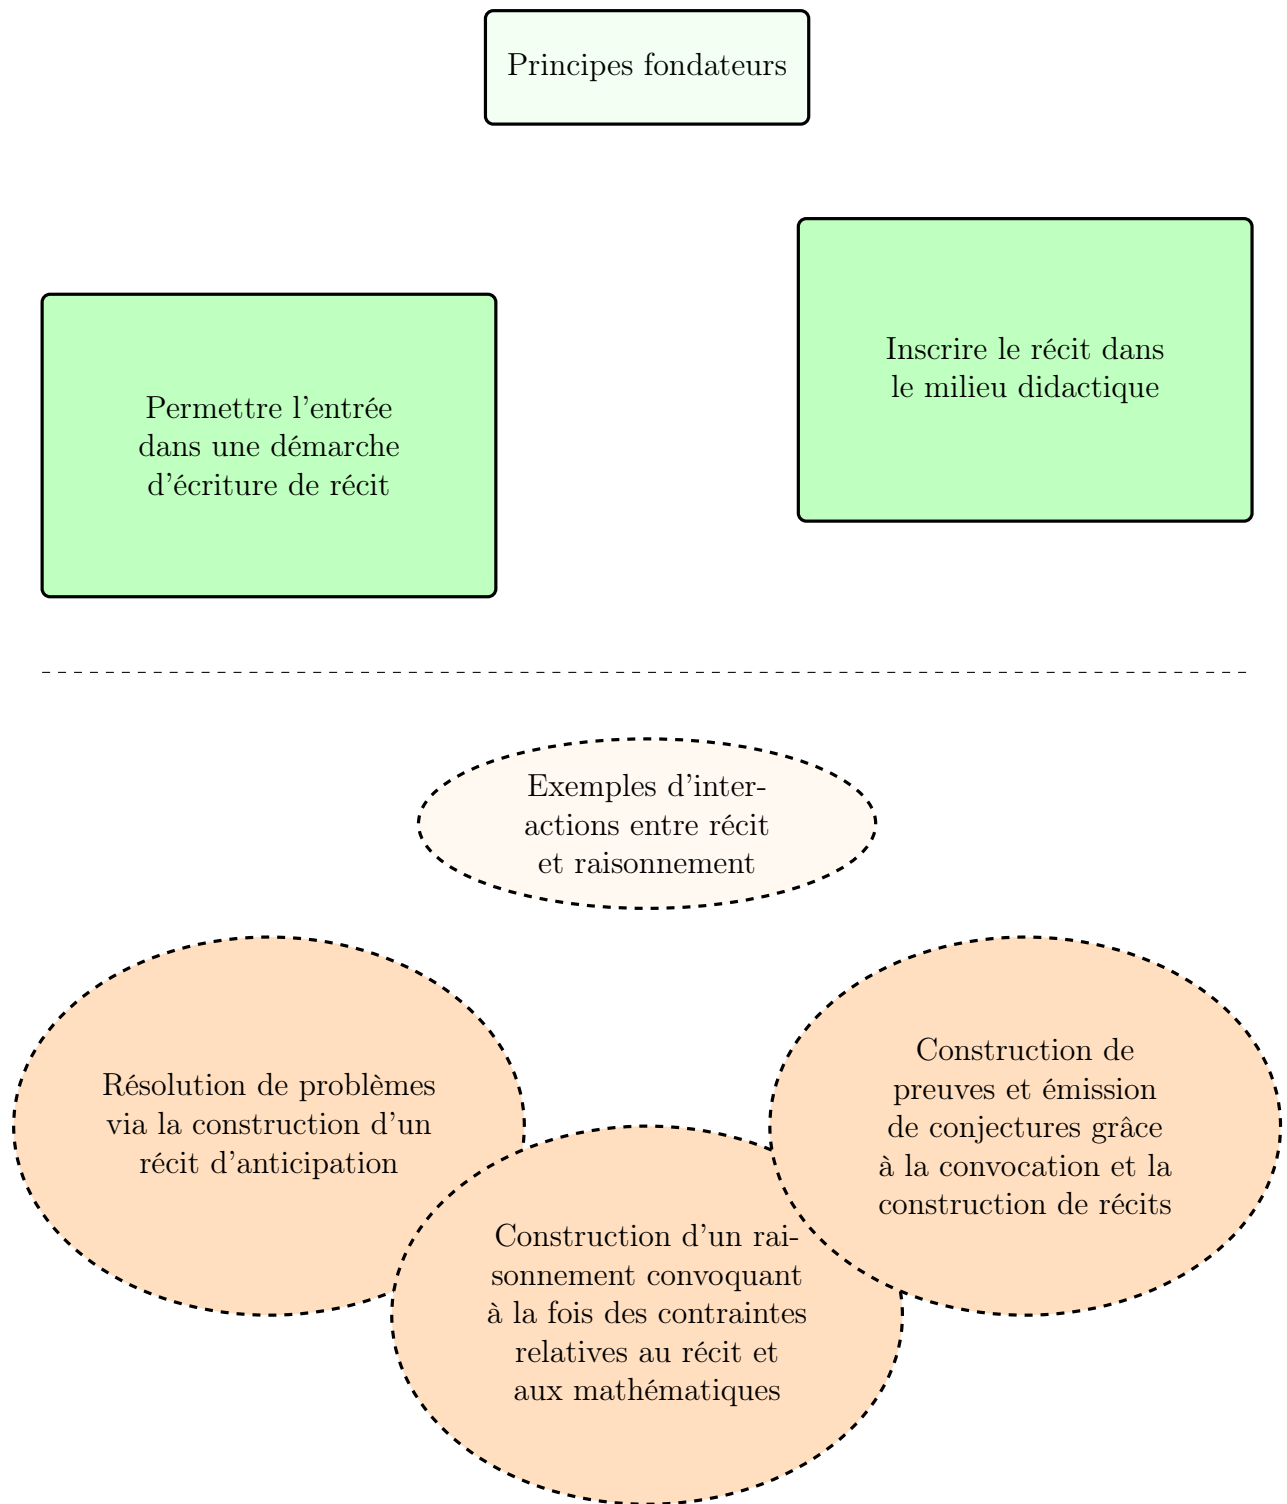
Principes fondateurs

Permettre l'entrée dans une démarche d'écriture de récit

Inscrire le récit dans le milieu didactique

Exemples d'interactions entre récit et raisonnement

Résolution de problèmes via la construction d'un récit d'anticipation

Construction d'un raisonnement convoquant à la fois des contraintes relatives au récit et aux mathématiques

Construction de preuves et émission de conjectures grâce à la convocation et la construction de récits